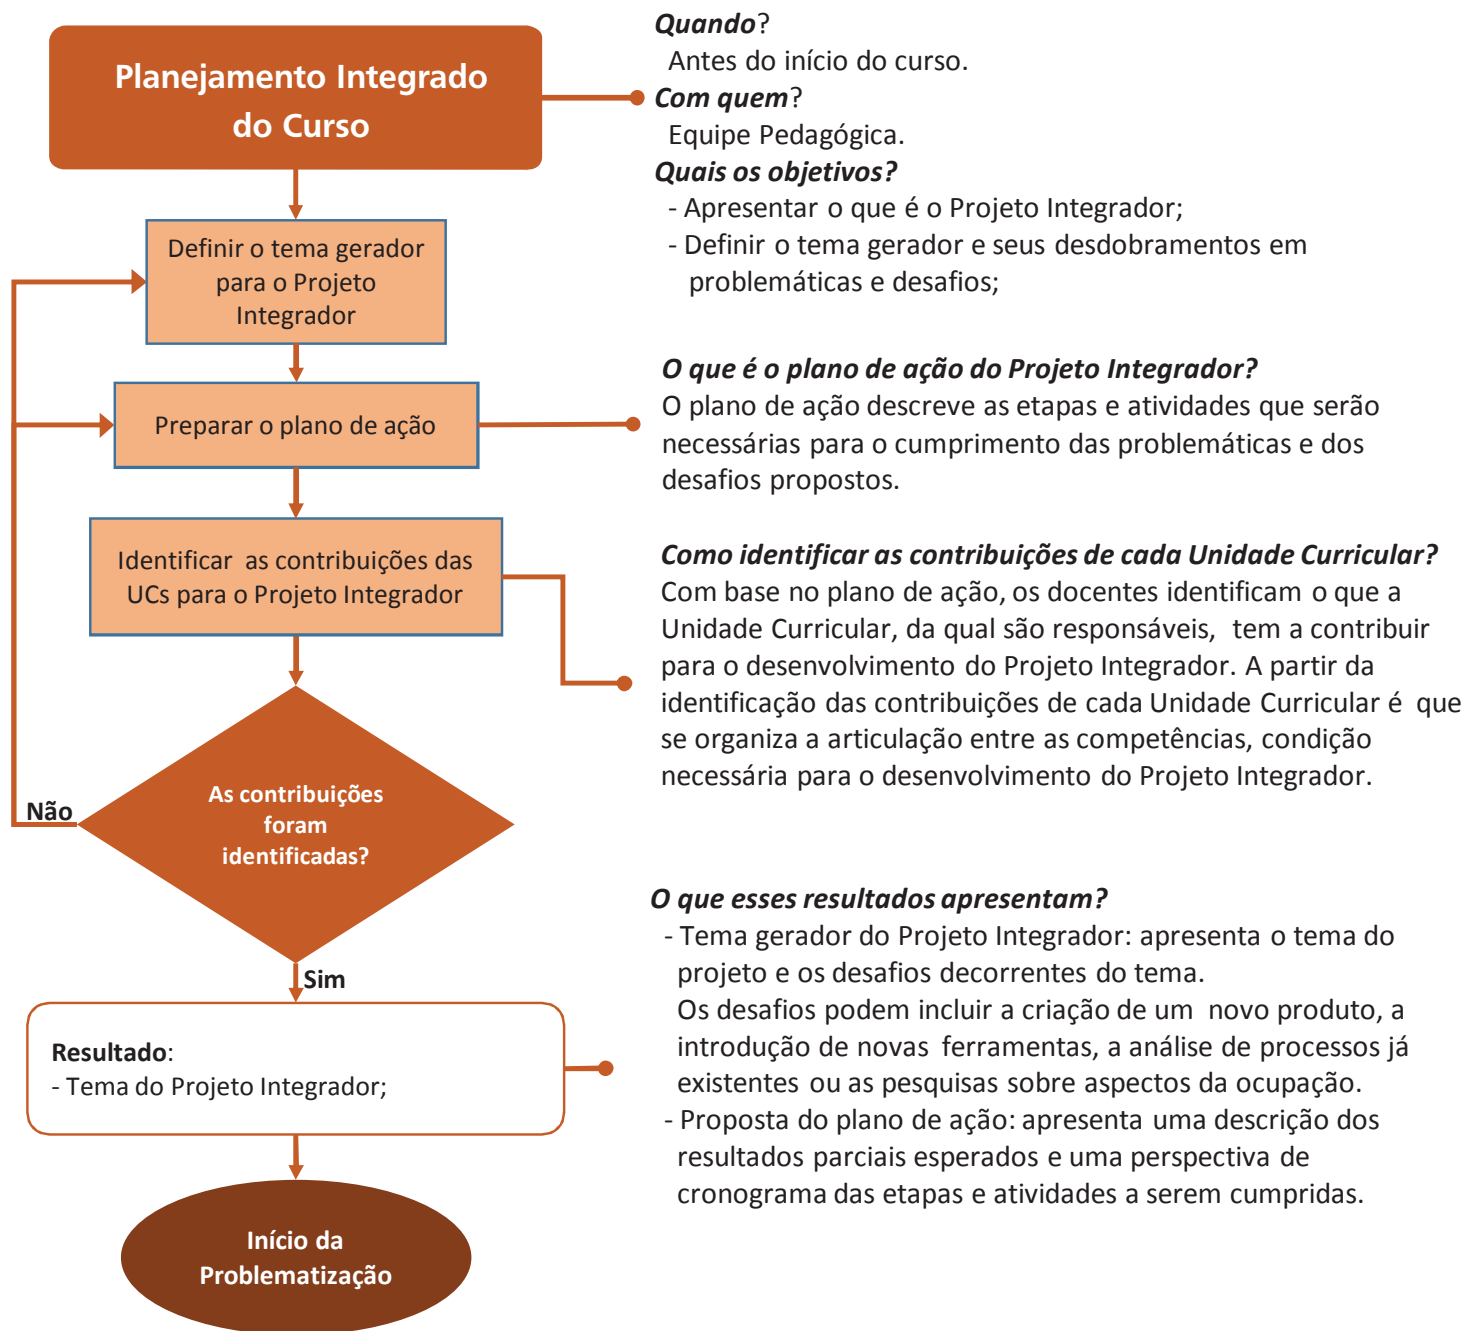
Planejamento Integrado do Curso

Quando?
Antes do início do curso.
Com quem?
Equipe Pedagógica.
Quais os objetivos?
- Apresentar o que é o Projeto Integrador;
- Definir o tema gerador e seus desdobramentos em problemáticas e desafios;

Definir o tema gerador para o Projeto Integrador

Preparar o plano de ação

O que é o plano de ação do Projeto Integrador?
O plano de ação descreve as etapas e atividades que serão necessárias para o cumprimento das problemáticas e dos desafios propostos.

Identificar as contribuições das UCs para o Projeto Integrador

Como identificar as contribuições de cada Unidade Curricular?
Com base no plano de ação, os docentes identificam o que a Unidade Curricular, da qual são responsáveis, tem a contribuir para o desenvolvimento do Projeto Integrador. A partir da identificação das contribuições de cada Unidade Curricular é que se organiza a articulação entre as competências, condição necessária para o desenvolvimento do Projeto Integrador.

As contribuições foram identificadas?

Não

Sim

Resultado:
- Tema do Projeto Integrador;

O que esses resultados apresentam?
- Tema gerador do Projeto Integrador: apresenta o tema do projeto e os desafios decorrentes do tema.
Os desafios podem incluir a criação de um novo produto, a introdução de novas ferramentas, a análise de processos já existentes ou as pesquisas sobre aspectos da ocupação.
- Proposta do plano de ação: apresenta uma descrição dos resultados parciais esperados e uma perspectiva de cronograma das etapas e atividades a serem cumpridas.

Início da Problematização